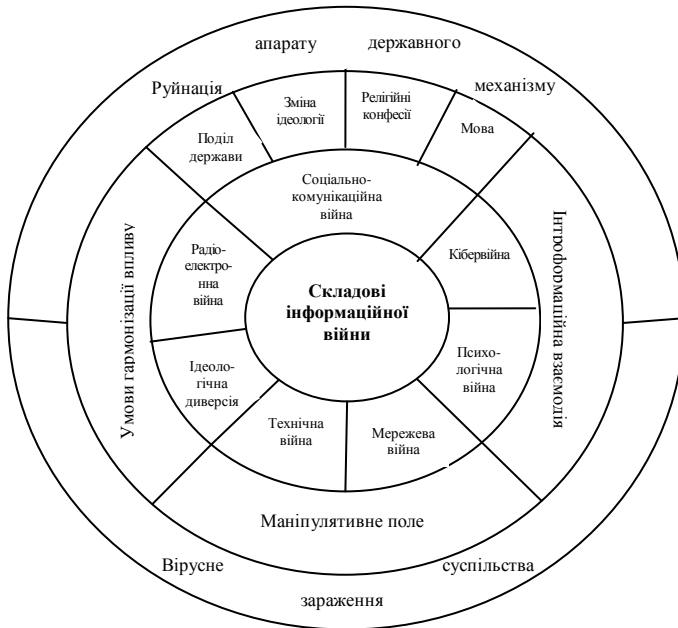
Руйнація апарату державного механізму

Поділ держави

Зміна ідеології

Релігійні конфесії

Мова

Соціально-комунікаційна війна

Радіоелектронна війна

Кібервійна

Складові інформаційної війни

Ідеологічна диверсія

Психологічна війна

Технічна війна

Мережева війна

Умови гармонізації впливу

Інтрофомаційна взаємодія

Маніпулятивне поле

Вірусне зараження суспільства